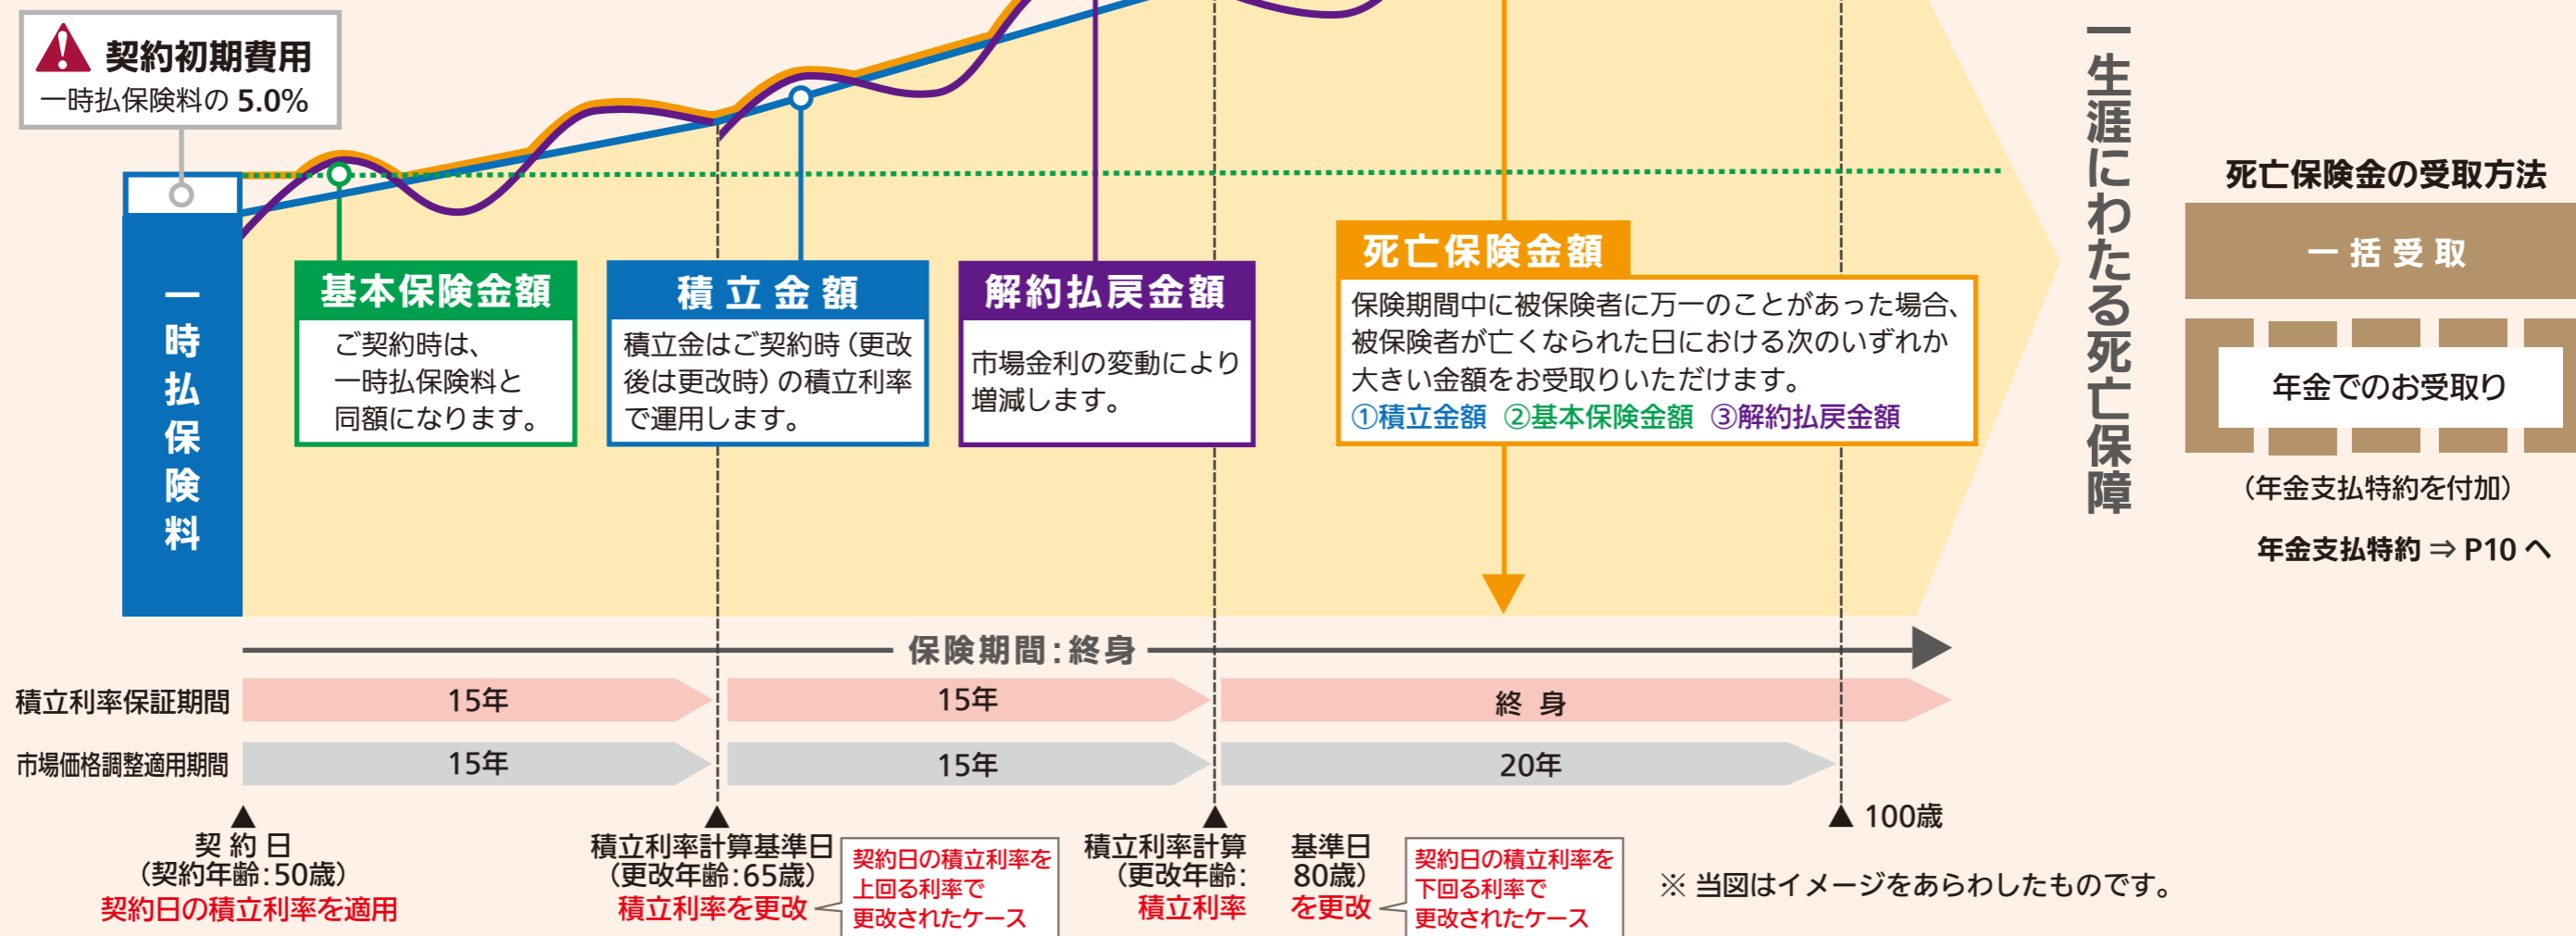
契約初期費用
一時払保険料の 5.0%

一時払保険料

基本保険金額
ご契約時は、一時払保険料と同額になります。

積立金額
積立金はご契約時（更改後は更改時）の積立利率で運用します。

解約払戻金額
市場金利の変動により増減します。

死亡保険金額
保険期間中に被保険者に万一のことがあった場合、被保険者が亡くなられた日における次のいずれか大きい金額をお受取りいただけます。
①積立金額 ②基本保険金額 ③解約払戻金額

一生涯にわたる死亡保障

死亡保険金の受取方法
一括受取
年金でのお受取り
（年金支払特約を付加）
年金支払特約 ⇒ P10 へ

保険期間：終身

| 積立利率保証期間 | 15年 | 15年 | 終身 |
|---|---|---|---|
| 市場価格調整適用期間 | 15年 | 15年 | 20年 |

契約日
（契約年齢：50歳）
契約日の積立利率を適用

積立利率計算基準日
（更改年齢：65歳）
積立利率を更改
契約日の積立利率を上回る利率で更改されたケース

積立利率計算基準日
（更改年齢：80歳）
積立利率を更改
契約日の積立利率を下回る利率で更改されたケース

100歳

※ 当図はイメージをあらわしたものです。